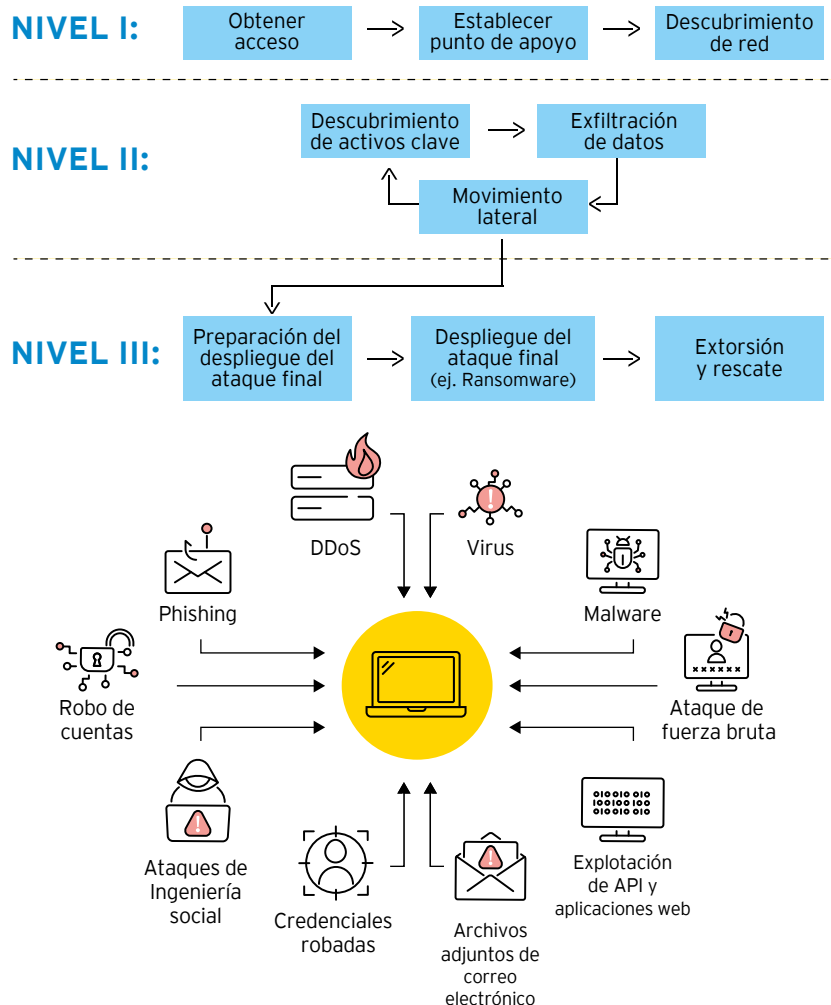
NIVEL I:

Obtener acceso

Establecer punto de apoyo

Descubrimiento de red

NIVEL II:

Descubrimiento de activos clave

Exfiltración de datos

Movimiento lateral

NIVEL III:

Preparación del despliegue del ataque final

Despliegue del ataque final (ej. Ransomware)

Extorsión y rescate

DDoS

Virus

Phishing

Malware

Robo de cuentas

Ataque de fuerza bruta

Ataques de Ingeniería social

Credenciales robadas

Archivos adjuntos de correo electrónico

Explotación de API y aplicaciones web